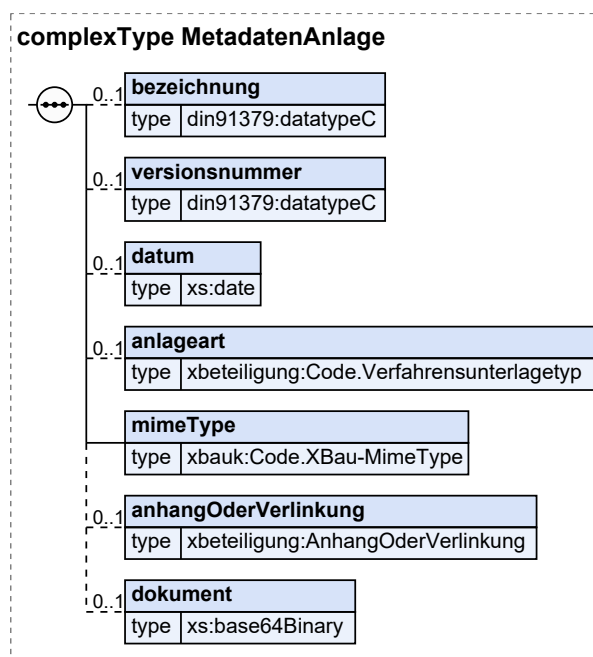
complexType MetadatenAnlage

0..1 bezeichnung
type din91379:datatypeC

0..1 versionsnummer
type din91379:datatypeC

0..1 datum
type xs:date

0..1 anlageart
type xbeteiligung:Code.Verfahrensunterlagetyp

mimeType
type xbauk:Code.XBau-MimeType

0..1 anhangOderVerlinkung
type xbeteiligung:AnhangOderVerlinkung

0..1 dokument
type xs:base64Binary